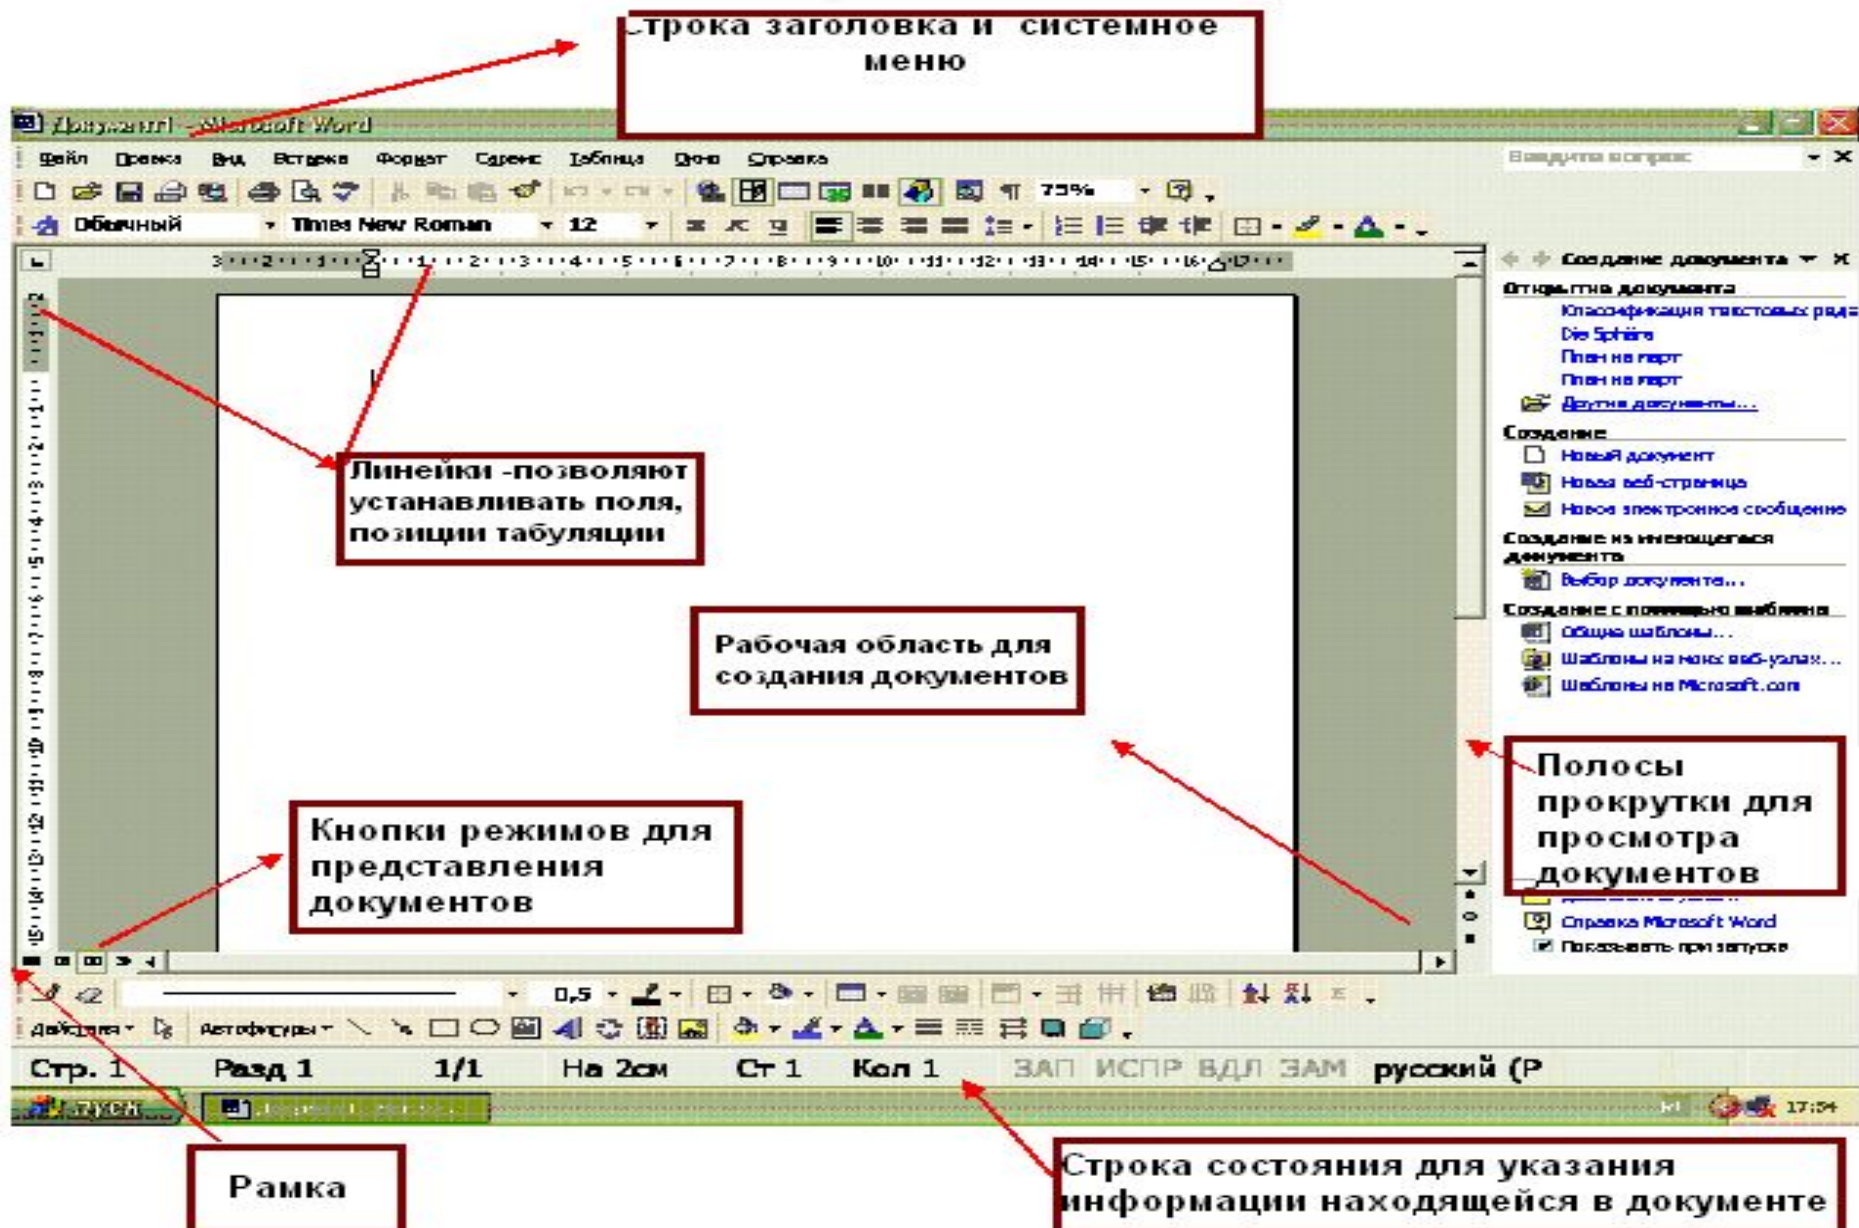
Строка заголовка и системное меню

Документ1 - Microsoft Word

Файл Правка Вид Вставка Формат Сервис Таблица Окно Справка

Введите вопрос

75%

Обычный Times New Roman 12

Создание документа

Открытие документа

Классификация текстовых реда

Die Sphäre

План на порт

План на порт

Другие документы...

Создание

Новый документ

Новая веб-страница

Новое электронное сообщение

Создание из имеющегося документа

Выбор документа...

Создание с помощью шаблона

Общие шаблоны...

Шаблоны на моих веб-узлах...

Шаблоны на Microsoft.com

Справка Microsoft Word

Показывать при запуске

Линейки -позволяют устанавливать поля, позиции табуляции

Рабочая область для создания документов

Полосы прокрутки для просмотра документов

Кнопки режимов для представления документов

Действия Автофигуры

0,5

Стр. 1 Разд 1 1/1 На 2см Ст 1 Кол 1 ЗАП ИСПР ВДЛ ЗАМ русский (Р

пуск

17:54

Рамка

Строка состояния для указания информации находящейся в документе